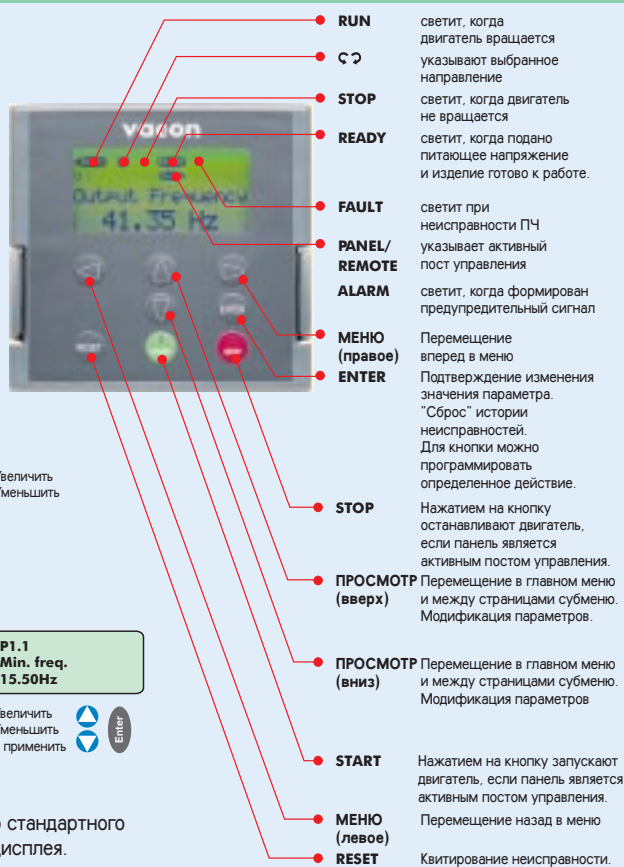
vacon

Output Frequency
41.35 Hz

RUN светит, когда двигатель вращается

указывают выбранное направление

STOP светит, когда двигатель не вращается

READY светит, когда подано питающее напряжение и изделие готово к работе.

FAULT светит при неисправности ПЧ

PANEL/ REMOTE указывает активный пост управления

ALARM светит, когда формирован предупредительный сигнал

МЕНЮ (правое) Перемещение вперед в меню

ENTER Подтверждение изменения значения параметра. "Сброс" истории неисправностей. Для кнопки можно программировать определенное действие.

STOP Нажатием на кнопку останавливают двигатель, если панель является активным постом управления.

ПРОСМОТР (вверх) Перемещение в главном меню и между страницами субменю. Модификация параметров.

ПРОСМОТР (вниз) Перемещение в главном меню и между страницами субменю. Модификация параметров

START Нажатием на кнопку запускают двигатель, если панель является активным постом управления.

МЕНЮ (левое) Перемещение назад в меню

RESET Квитирование неисправности.

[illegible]величить
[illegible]меньшить

P1.1
Min. freq.
15.50Hz

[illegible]величить
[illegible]меньшить
применить
Enter

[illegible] стандартного
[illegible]исплея.